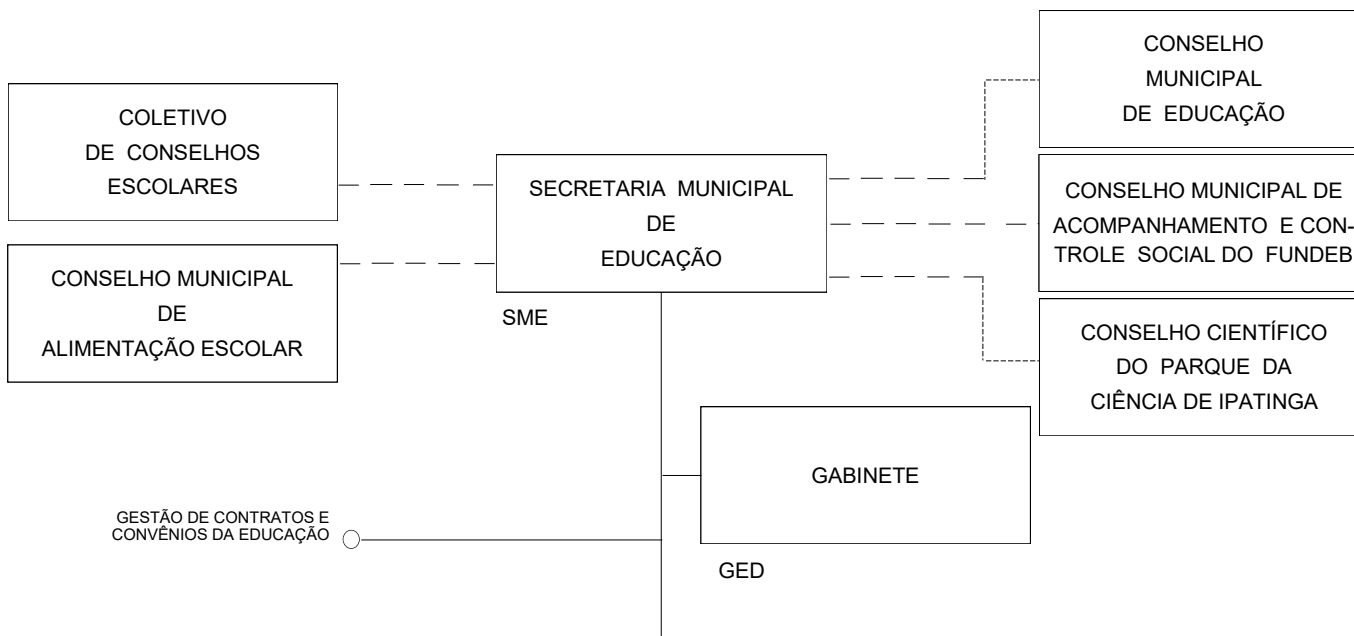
COLETIVO DE CONSELHOS ESCOLARES

CONSELHO MUNICIPAL DE ALIMENTAÇÃO ESCOLAR

SECRETARIA MUNICIPAL DE EDUCAÇÃO

SME

CONSELHO MUNICIPAL DE EDUCAÇÃO

CONSELHO MUNICIPAL DE ACOMPANHAMENTO E CONTROLE SOCIAL DO FUNDEB

CONSELHO CIENTÍFICO DO PARQUE DA CIÊNCIA DE IPATINGA

GABINETE

GED

GESTÃO DE CONTRATOS E CONVÊNIOS DA EDUCAÇÃO